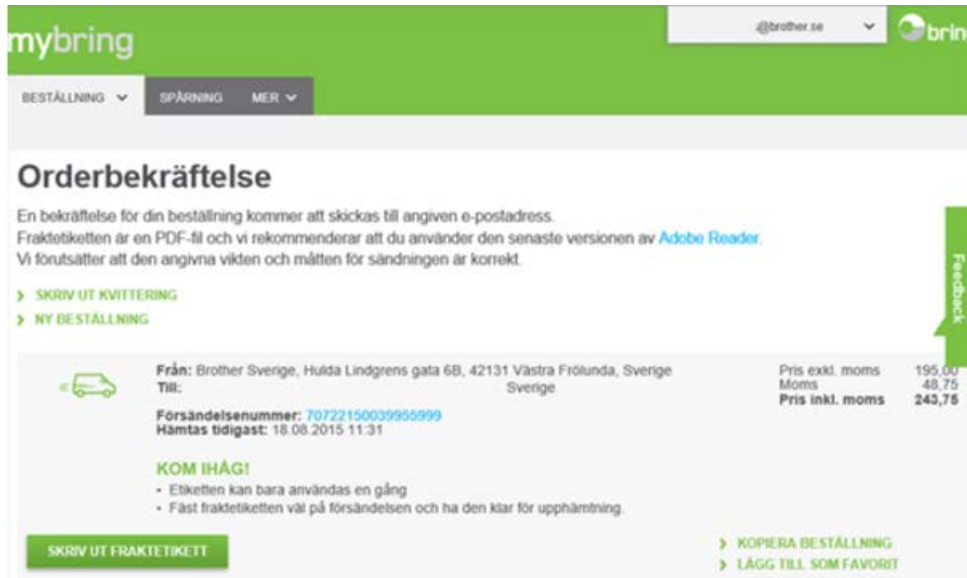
mybring

@brother.se

brin

BESTÄLLNING SPÅRNING MER

Orderbekräftelse

En bekräftelse för din beställning kommer att skickas till angiven e-postadress.
Fraktetiketten är en PDF-fil och vi rekommenderar att du använder den senaste versionen av Adobe Reader.
Vi förutsätter att den angivna vikten och måtten för sändningen är korrekt.

Feedback

› SKRIV UT KVITTERING
› NY BESTÄLLNING

Från: Brother Sverige, Hulda Lindgrens gata 6B, 42131 Västra Frölunda, Sverige
Till: Sverige

Försändelsenummer: 70722150039955999
Hämtas tidigast: 18.08.2015 11:31

| | |
|---|---|
| Pris exkl. moms | 195,00 |
| Moms | 48,75 |
| Pris inkl. moms | 243,75 |

KOM IHÅG!
• Etiketten kan bara användas en gång
• Fäst fraktetiketten väl på försändelsen och ha den klar för upphämtning.

SKRIV UT FRAKTETIKETT

› KOPIERA BESTÄLLNING
› LÄGG TILL SOM FAVORIT